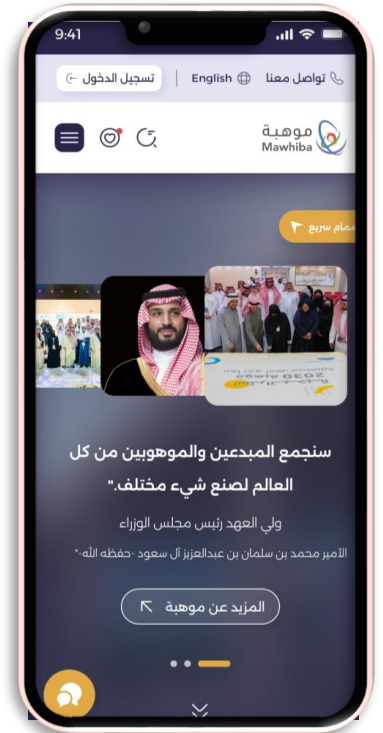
9:41

تواصل معنا English تسجيل الدخول

موهبة Mawhiba

مام سريع

سنجمع المبدعين والموهوبين من كل العالم لصنع شيء مختلف."

ولي العهد رئيس مجلس الوزراء

الأمير محمد بن سلمان بن عبدالعزيز آل سعود -حفظه الله-"

المزيد عن موهبة